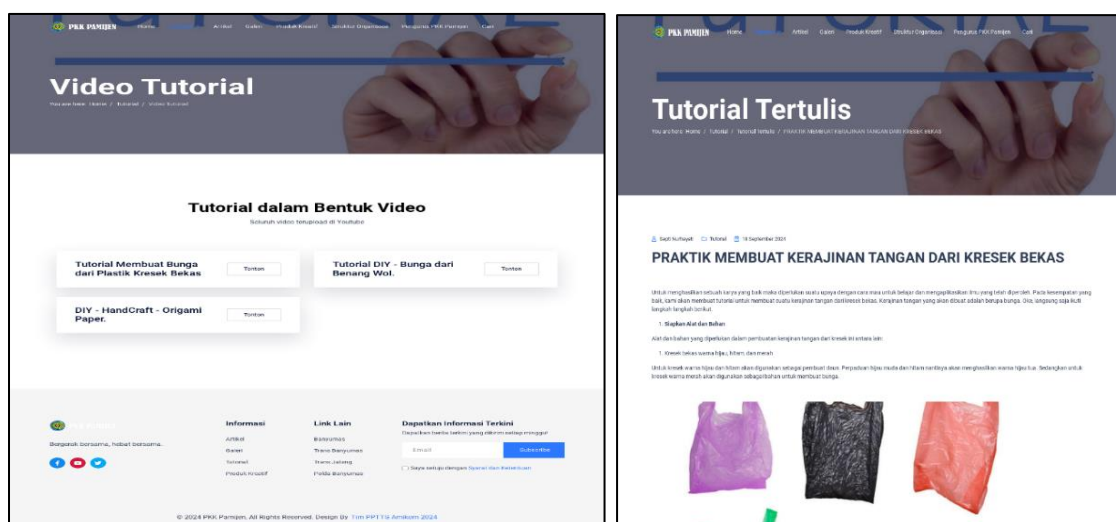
PKK PAMIJEN Home Tutorial Artikel Galeri Produk Kreatif Struktur Organisasi Pengurus PKK Pamijen Cari

Video Tutorial

You are here: Home / Tutorial / Video Tutorial

Tutorial dalam Bentuk Video

Seluruh video terupload di Youtube

Tutorial Membuat Bunga dari Plastik Kresek Bekas Tonton

Tutorial DIY - Bunga dari Benang Wol. Tonton

DIY - HandCraft - Origami Paper. Tonton

PKK Pamijen

Bergerak bersama, hebat bersama.

Informasi
Artikel
Galeri
Tutorial
Produk Kreatif

Link Lain
Banyumas
Trans Banyumas
Trans Jateng
Pelda Banyumas

Dapatkan Informasi Terkini
Dapatkan berita terkini yang dikirim setiap minggu!
Email Subscribe
Saya setuju dengan Syarat dan Ketentuan

© 2024 PKK Pamijen. All Rights Reserved. Design By Tim PPTTG Amikom 2024

PKK PAMIJEN Home Tutorial Artikel Galeri Produk Kreatif Struktur Organisasi Pengurus PKK Pamijen Cari

Tutorial Tertulis

You are here: Home / Tutorial / Tutorial tertulis / PRAKTIK MEMBUAT KERAJINAN TANGAN DARI KRESEK BEKAS

Septi Nurfiyadi Tutorial 18 September 2024

PRAKTIK MEMBUAT KERAJINAN TANGAN DARI KRESEK BEKAS

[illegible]

1. Siapkan Alat dan Bahan

Alat dan bahan yang diperlukan dalam pembuatan kerajinan tangan dari kresek ini antara lain:

1. Kresek bekas warna hijau, hitam, dan merah

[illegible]